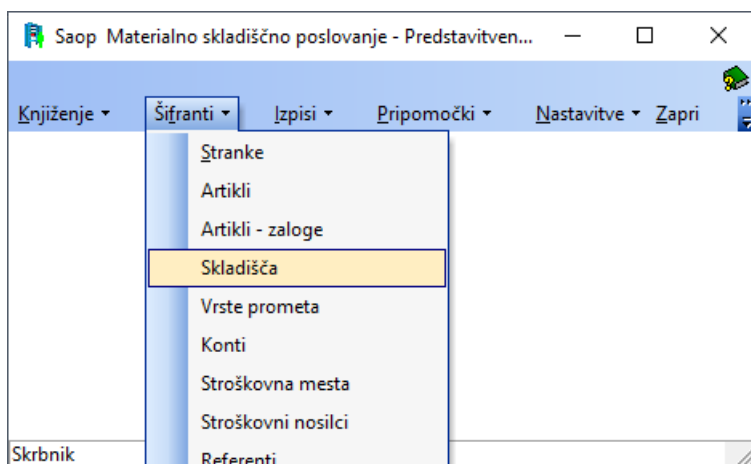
Saop Materialno skladiščno poslovanje - Predstavitven...

Knjiženje ▾ Šifranti ▾ Izpisi ▾ Pripomočki ▾ Nastavitve ▾ Zapri

Stranke
Artikli
Artikli - zaloge
Skladišča
Vrste prometa
Konti
Stroškovna mesta
Stroškovni nosilci
Referenti

Skrbnik